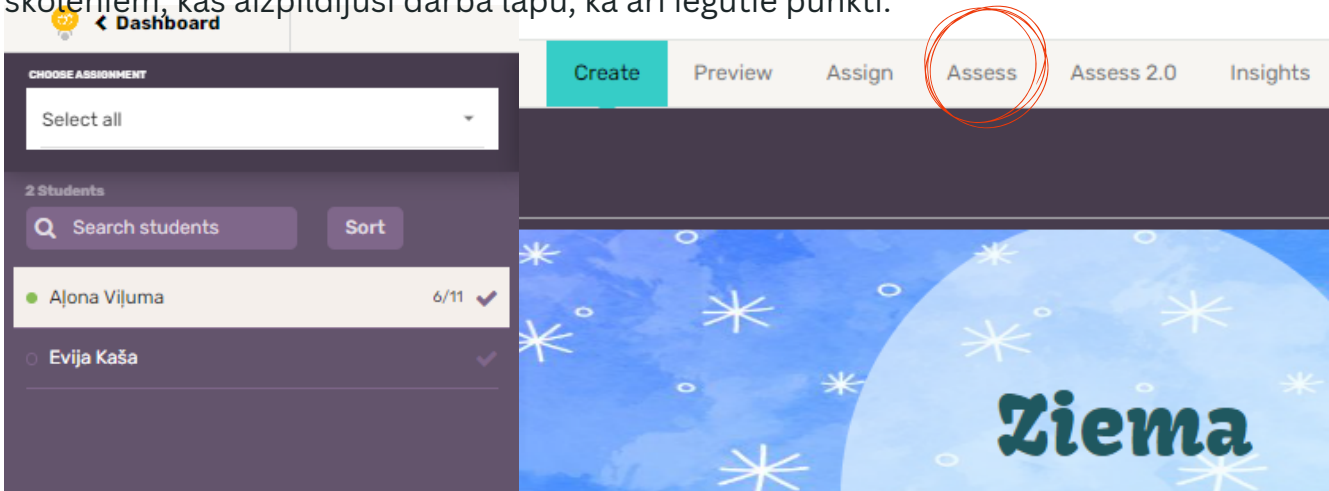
skolēniem, kas aizpildījuši darba lapu, kā arī iegūtie punkti.

< Dashboard

CHOOSE ASSIGNMENT

Select all

2 Students

Search students

Sort

Aļona Viļuma 6/11

Evija Kaša

Create Preview Assign Assess Assess 2.0 Insights

Ziema